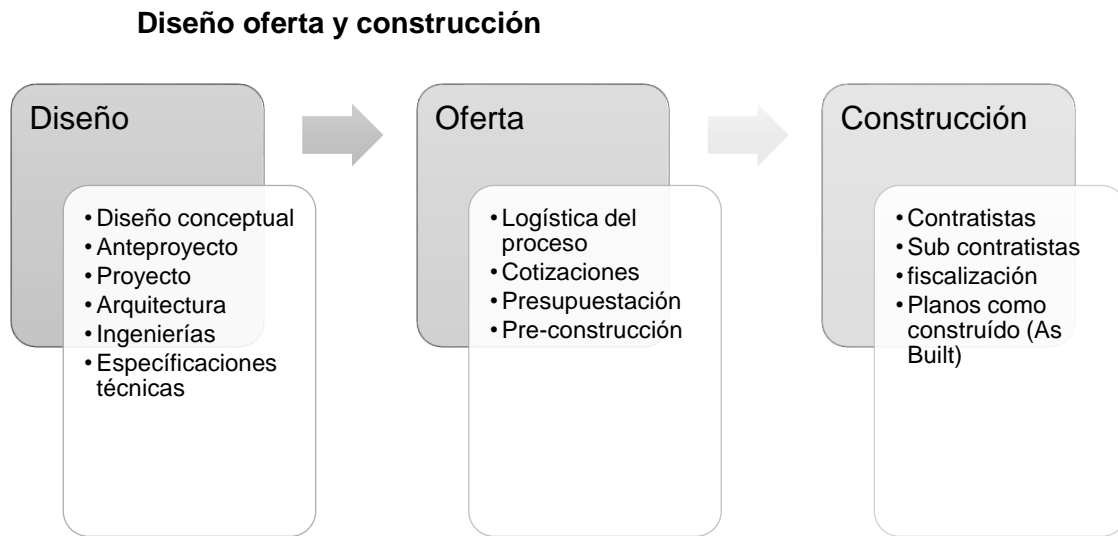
**Diseño oferta y construcción**

Diseño

- Diseño conceptual
- Anteproyecto
- Proyecto
- Arquitectura
- Ingenierías
- Específicaciones técnicas

Oferta

- Logística del proceso
- Cotizaciones
- Presupuestación
- Pre-construcción

Construcción

- Contratistas
- Sub contratistas
- fiscalización
- Planos como construído (As Built)